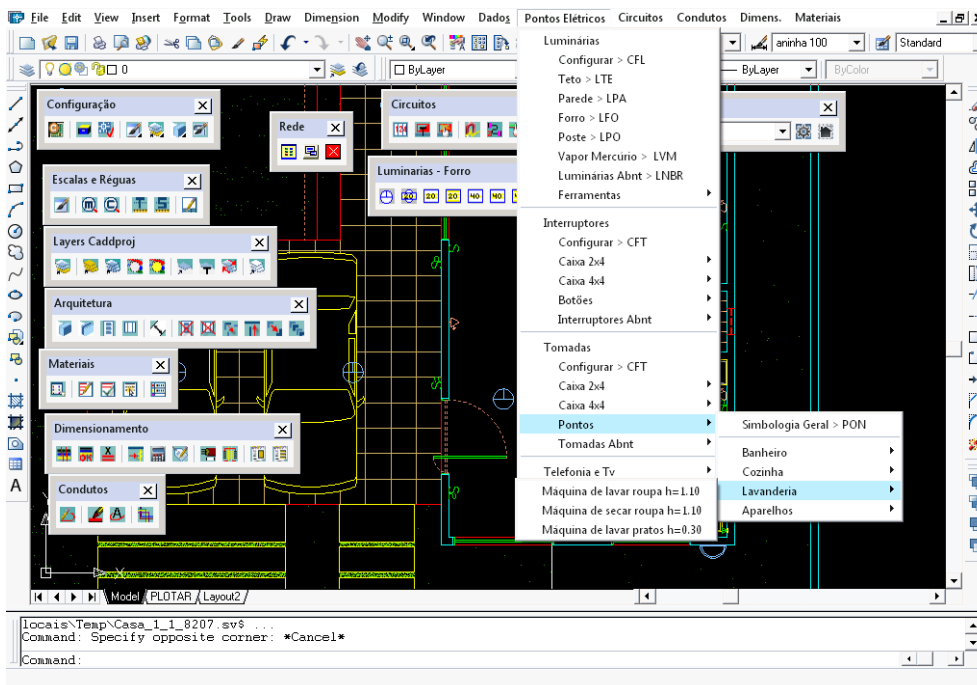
File Edit View Insert Format Tools Draw Dimension Modify Window Dados Pontos Elétricos Circuitos Condutos Dimens. Materiais

aninha 100 Standard

0 ByLayer ByLayer ByColor

Configuração

Rede

Circuitos

Luminarias - Forro

20 20 40 40

Escalas e Réguas

Layers Caddproj

Arquitetura

Materiais

Dimensionamento

Condutos

Luminárias
Configurar > CFL
Teto > LTE
Parede > LPA
Forro > LFO
Poste > LPO
Vapor Mercúrio > LVM
Luminárias Abnt > LNBR
Ferramentas

Interruptores
Configurar > CFT
Caixa 2x4
Caixa 4x4
Botões
Interruptores Abnt

Tomadas
Configurar > CFT
Caixa 2x4
Caixa 4x4
Pontos
Tomadas Abnt

Telefonia e Tv

Simbologia Geral > PON
Banheiro
Cozinha
Lavanderia
Aparelhos

Máquina de lavar roupa h=1.10
Máquina de secar roupa h=1.10
Máquina de lavar pratos h=0.30

Model PLOTAR Layout2

locais\Temp\Casa_1_1_8207.sv$ ...
Command: Specify opposite corner: *Cancel*

Command: